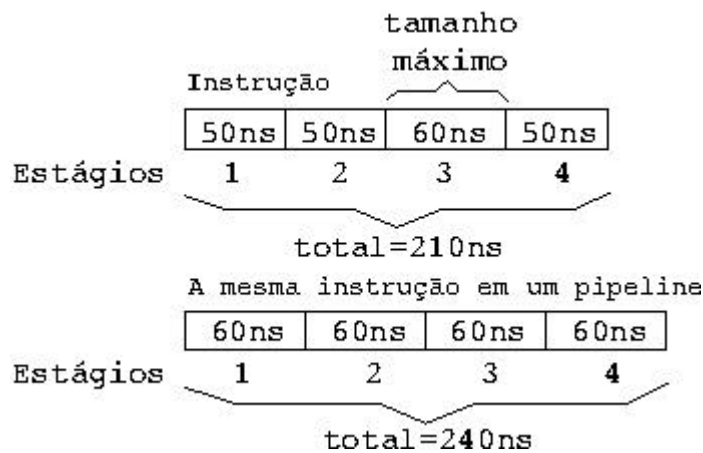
tamanho máximo

Instrução

| 50ns | 50ns | 60ns | 50ns |
|---|---|---|---|

Estágios 1 2 3 4

total=210ns

A mesma instrução em um pipeline

| 60ns | 60ns | 60ns | 60ns |
|---|---|---|---|

Estágios 1 2 3 4

total=240ns